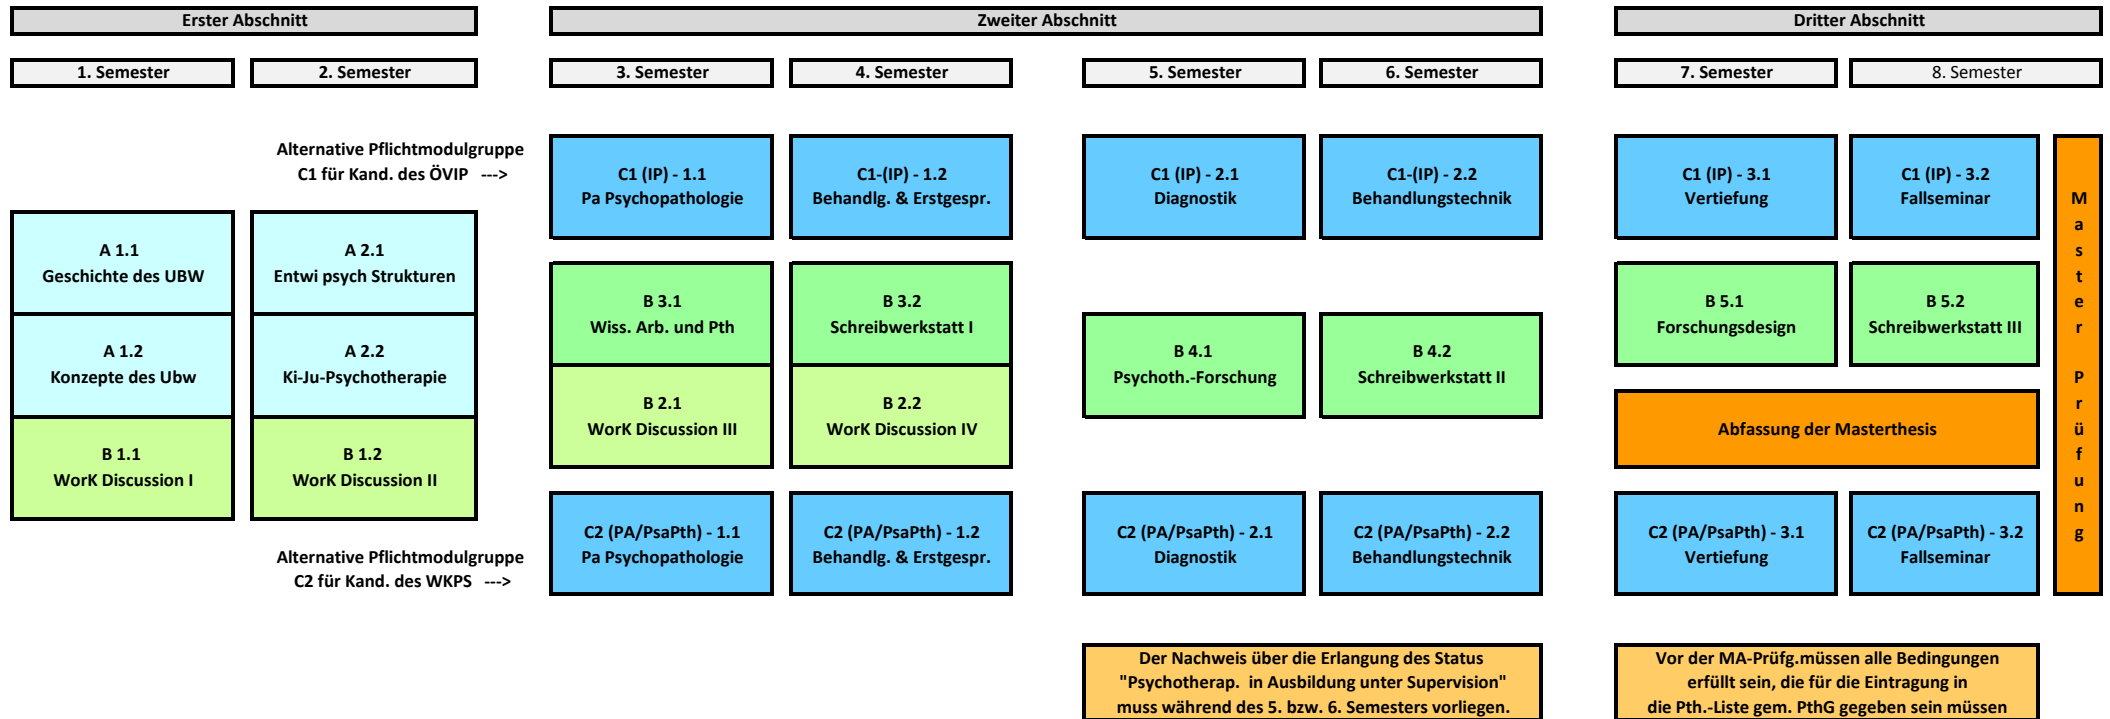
Erster Abschnitt

Zweiter Abschnitt

Dritter Abschnitt

1. Semester

2. Semester

3. Semester

4. Semester

5. Semester

6. Semester

7. Semester

8. Semester

Alternative Pflichtmodulgruppe C1 für Kand. des ÖVIP --->

C1 (IP) - 1.1
Pa Psychopathologie

C1-(IP) - 1.2
Behandlg. & Erstgespr.

C1 (IP) - 2.1
Diagnostik

C1-(IP) - 2.2
Behandlungstechnik

C1 (IP) - 3.1
Vertiefung

C1 (IP) - 3.2
Fallseminar

Master Prüfung

A 1.1
Geschichte des UBW

A 2.1
Entwi psych Strukturen

B 3.1
Wiss. Arb. und Pth

B 3.2
Schreibwerkstatt I

B 5.1
Forschungsdesign

B 5.2
Schreibwerkstatt III

A 1.2
Konzepte des Ubw

A 2.2
Ki-Ju-Psychotherapie

B 4.1
Psychoth.-Forschung

B 4.2
Schreibwerkstatt II

B 2.1
WorK Discussion III

B 2.2
WorK Discussion IV

Abfassung der Masterthesis

B 1.1
WorK Discussion I

B 1.2
WorK Discussion II

Alternative Pflichtmodulgruppe C2 für Kand. des WKPS --->

C2 (PA/PsaPth) - 1.1
Pa Psychopathologie

C2 (PA/PsaPth) - 1.2
Behandlg. & Erstgespr.

C2 (PA/PsaPth) - 2.1
Diagnostik

C2 (PA/PsaPth) - 2.2
Behandlungstechnik

C2 (PA/PsaPth) - 3.1
Vertiefung

C2 (PA/PsaPth) - 3.2
Fallseminar

Der Nachweis über die Erlangung des Status "Psychotherap. in Ausbildung unter Supervision" muss während des 5. bzw. 6. Semesters vorliegen.

Vor der MA-Prüfg.müssen alle Bedingungen erfüllt sein, die für die Eintragung in die Pth.-Liste gem. PthG gegeben sein müssen